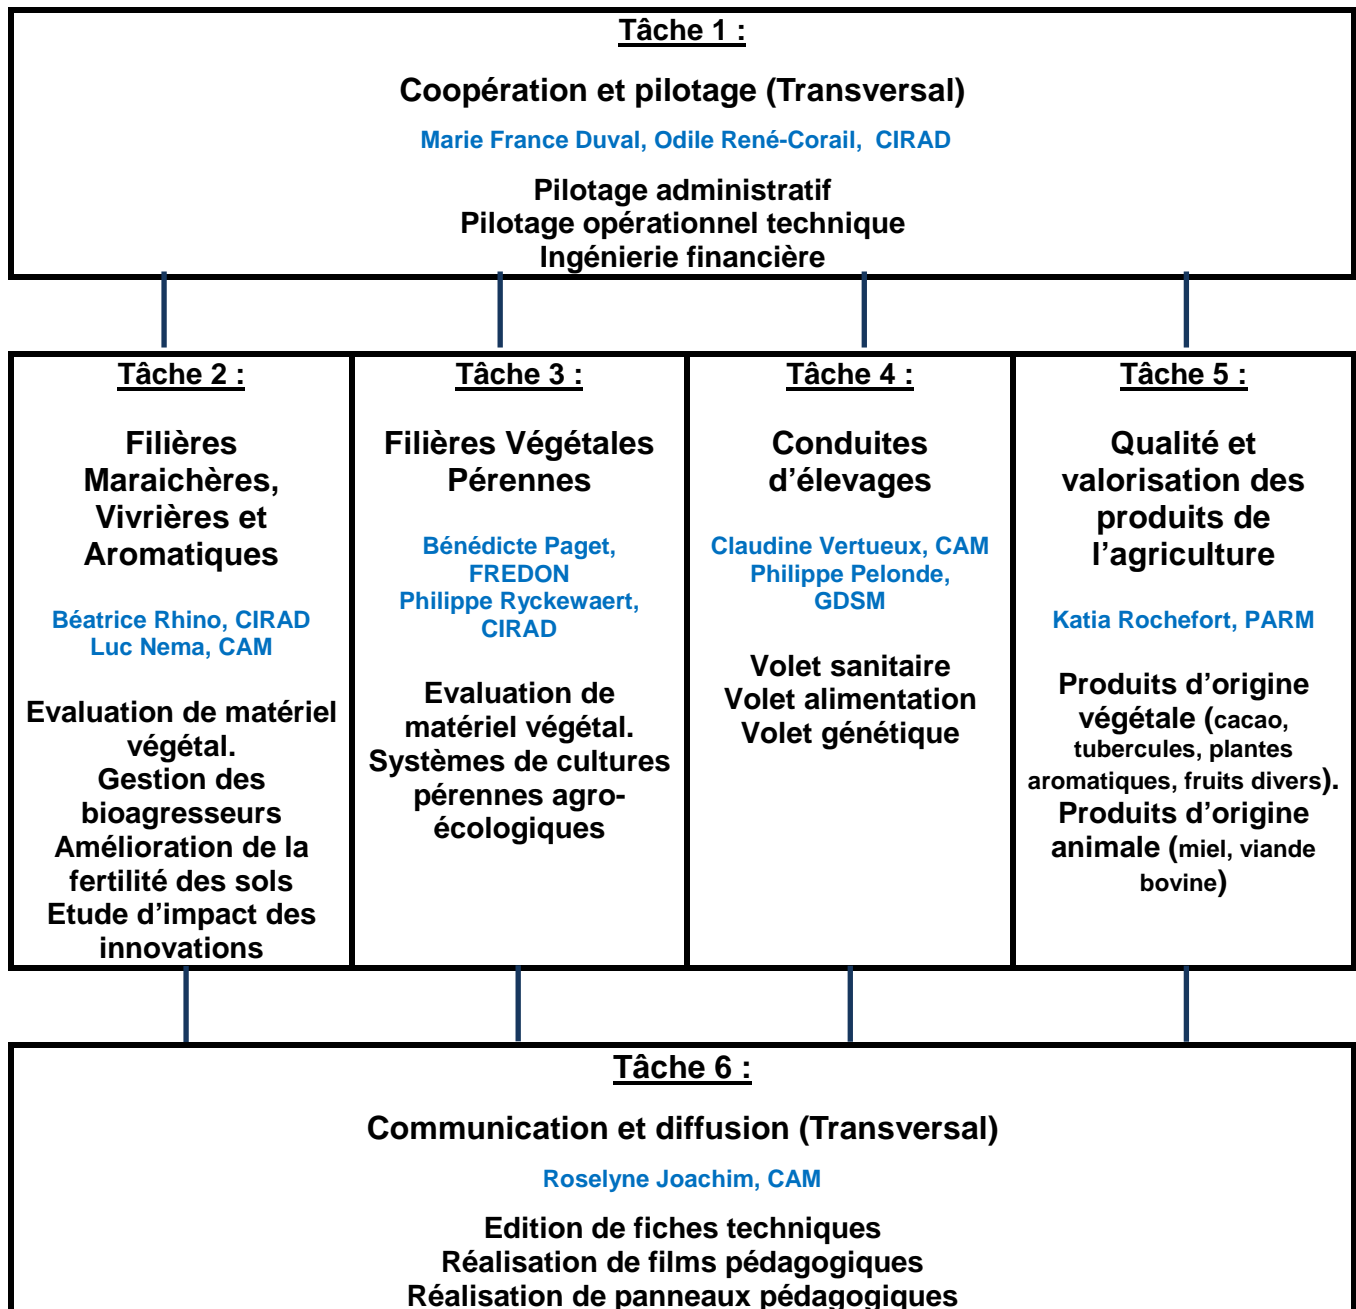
Tâche 1 :

Coopération et pilotage (Transversal)

Marie France Duval, Odile René-Corail, CIRAD

Pilotage administratif
Pilotage opérationnel technique
Ingénierie financière

Tâche 2 :

Filières Maraichères, Vivrières et Aromatiques

Béatrice Rhino, CIRAD
Luc Nema, CAM

Evaluation de matériel végétal.
Gestion des bioagresseurs
Amélioration de la fertilité des sols
Etude d'impact des innovations

Tâche 3 :

Filières Végétales Pérennes

Bénédicte Paget, FREDON
Philippe Ryckewaert, CIRAD

Evaluation de matériel végétal.
Systèmes de cultures pérennes agro-écologiques

Tâche 4 :

Conduites d'élevages

Claudine Vertueux, CAM
Philippe Pelonde, GDSM

Volet sanitaire
Volet alimentation
Volet génétique

Tâche 5 :

Qualité et valorisation des produits de l'agriculture

Katia Rochefort, PARM

Produits d'origine végétale (cacao, tubercules, plantes aromatiques, fruits divers).
Produits d'origine animale (miel, viande bovine)

Tâche 6 :

Communication et diffusion (Transversal)

Roselyne Joachim, CAM

Edition de fiches techniques
Réalisation de films pédagogiques
Réalisation de panneaux pédagogiques